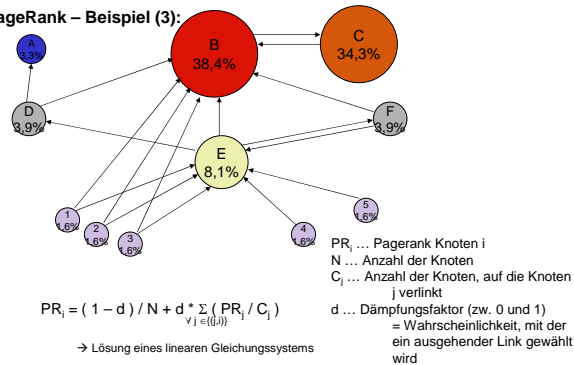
ageRank – Beispiel (3):

A 3,3%

B 38,4%

C 34,3%

D 3,9%

F 3,9%

E 8,1%

1 1,6%

2 1,6%

3 1,6%

4 1,6%

5 1,6%

$PR_i = ( 1 – d ) / N + d * \sum_{\forall j \in \{(j,i)\}} ( PR_j / C_j )$

→ Lösung eines linearen Gleichungssystems

$PR_i$ … Pagerank Knoten i
N … Anzahl der Knoten
$C_j$ … Anzahl der Knoten, auf die Knoten j verlinkt
d … Dämpfungsfaktor (zw. 0 und 1)
= Wahrscheinlichkeit, mit der ein ausgehender Link gewählt wird